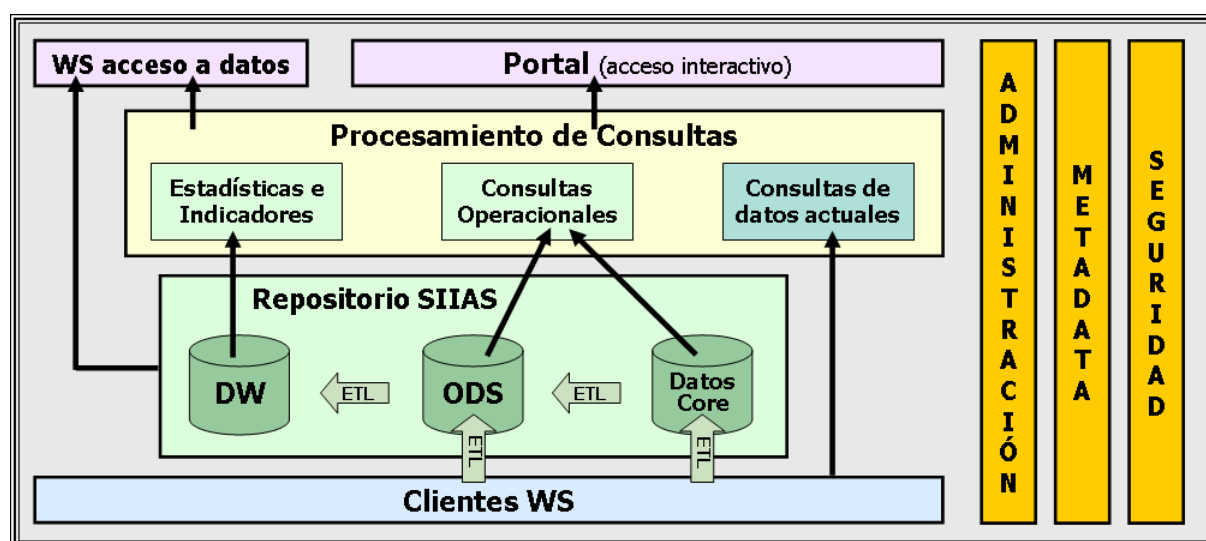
WS acceso a datos

Portal (acceso interactivo)

Procesamiento de Consultas

Estadísticas e Indicadores

Consultas Operacionales

Consultas de datos actuales

Repositorio SIIAS

DW

ETL

ODS

ETL

Datos Core

ETL

ETL

Clientes WS

ADMINISTRACIÓN

METADATA

SEGURIDAD